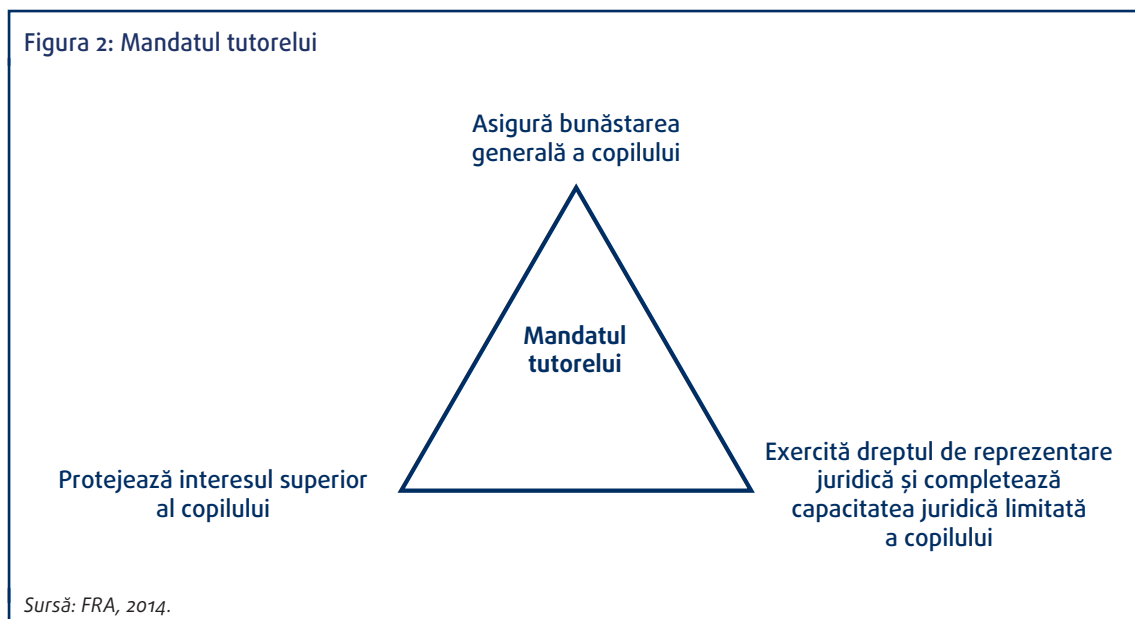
Figura 2: Mandatul tutorelui

Asigură bunăstarea generală a copilului

Mandatul tutorelui

Protejează interesul superior al copilului

Exercită dreptul de reprezentare juridică și completează capacitatea juridică limitată a copilului

Sursă: FRA, 2014.